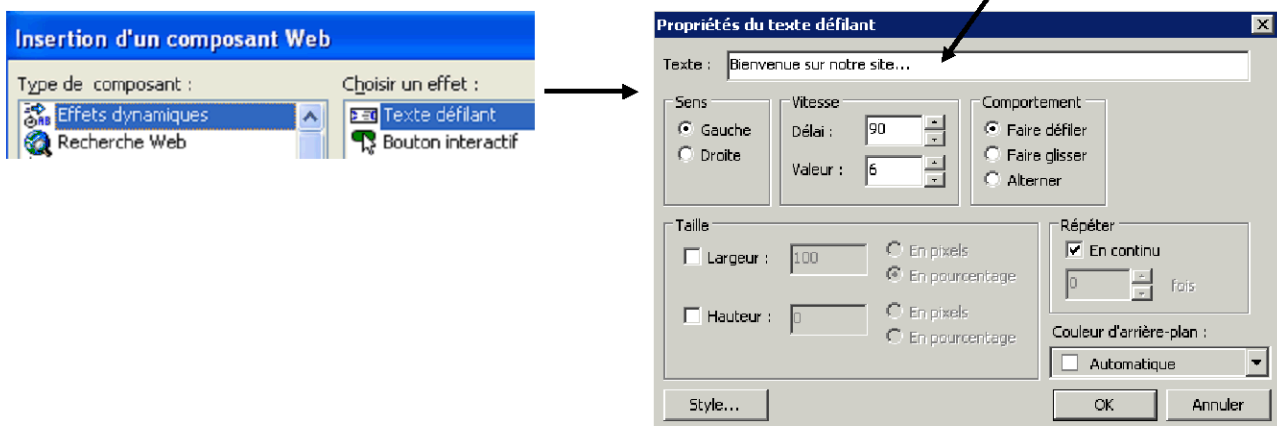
Insertion d'un composant Web

Type de composant :
Effets dynamiques
Recherche Web

Choisir un effet :
Texte défilant
Bouton interactif

Propriétés du texte défilant

Texte : Bienvenue sur notre site...

Sens
Gauche
Droite

Vitesse
Délai : 90
Valeur : 6

Comportement
Faire défiler
Faire glisser
Alterner

Taille
Largeur : 100
En pixels
En pourcentage
Hauteur : 0
En pixels
En pourcentage

Répéter
En continu
0 fois

Couleur d'arrière-plan :
Automatique

Style...
OK
Annuler